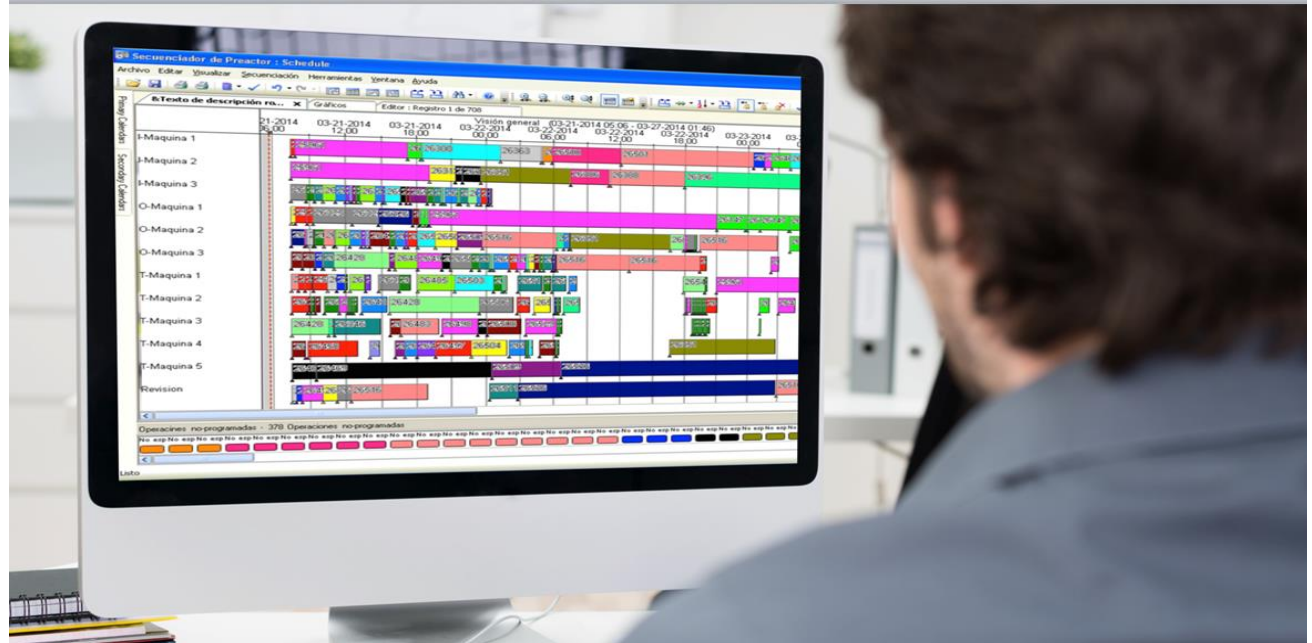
Secuenciador de Preactor : Schedule

Archivo Editar Visualizar Secuenciación Herramientas Ventana Ayuda

&Texto de descripción ra... Gráficos Editor : Registro 1 de 708

Primary Calendars Secondary Calendars

Visión general (03-21-2014 05:06 - 03-27-2014 01:46)

21-2014 06:00 | 03-21-2014 12:00 | 03-21-2014 18:00 | 03-22-2014 00:00 | 03-22-2014 06:00 | 03-22-2014 12:00 | 03-22-2014 18:00 | 03-23-2014 00:00

I-Maquina 1
I-Maquina 2
I-Maquina 3
O-Maquina 1
O-Maquina 2
O-Maquina 3
T-Maquina 1
T-Maquina 2
T-Maquina 3
T-Maquina 4
T-Maquina 5
Revision

26300 26363 26501 26428 26465 26504 26536

Operacines no-programadas - 378 Operaciones no-programadas

No exp No exp No exp No exp No exp No exp No exp No exp No exp No exp No exp No exp No exp No exp No exp No exp No exp No exp No exp No exp No exp No exp No exp No exp

Listo